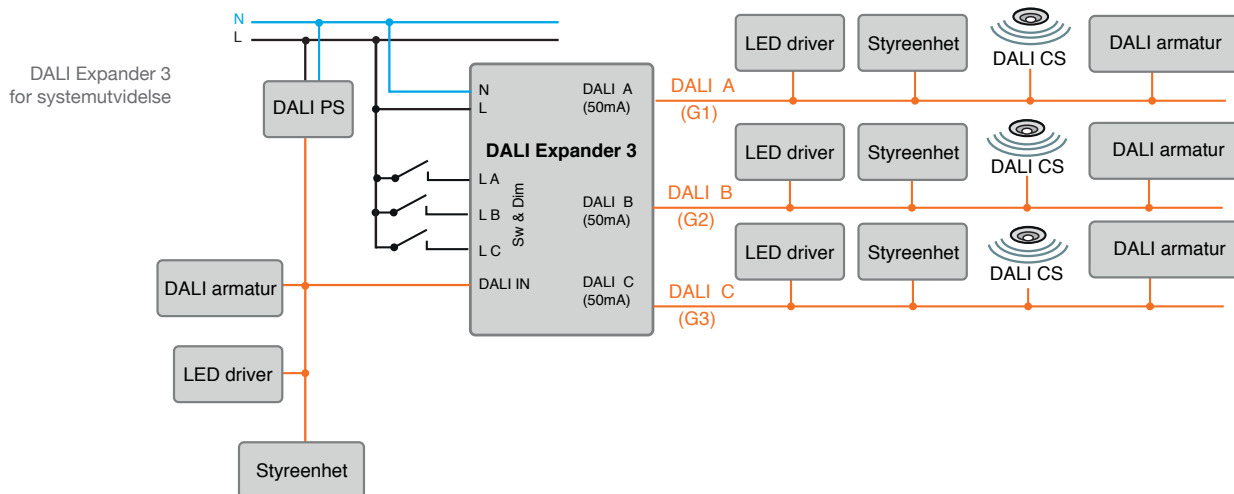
DALI Expander 3
for systemutvidelse

N
L

DALI PS

N
L

DALI Expander 3

L A
L B
L C

Sw & Dim

DALI A
(50mA)

DALI B
(50mA)

DALI IN

DALI C
(50mA)

DALI A
(G1)

DALI B
(G2)

DALI C
(G3)

LED driver
Styreenhet
DALI CS
DALI armatur

LED driver
Styreenhet
DALI CS
DALI armatur

LED driver
Styreenhet
DALI CS
DALI armatur

DALI armatur

LED driver

Styreenhet